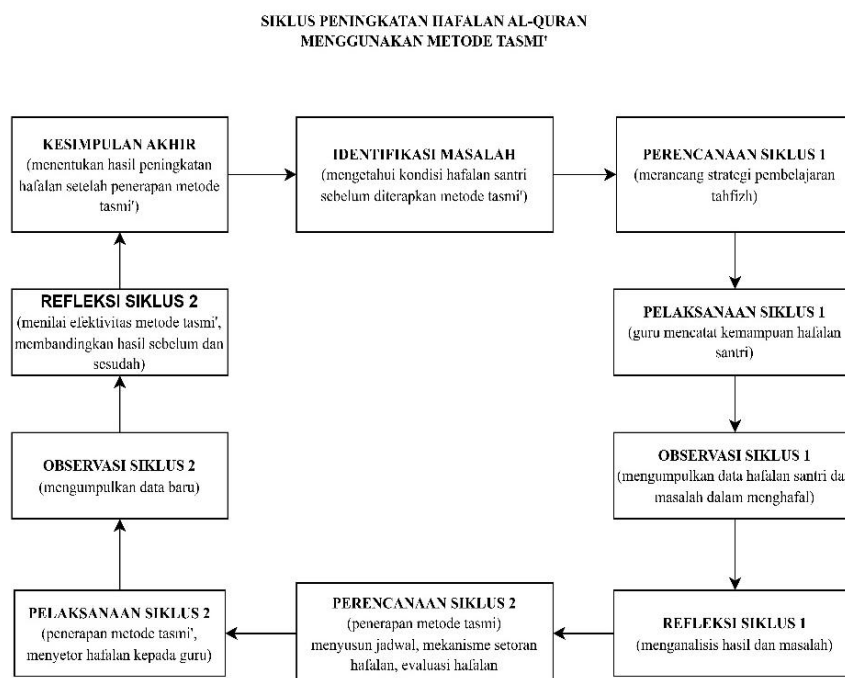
SIKLUS PENINGKATAN HAFALAN AL-QURAN
MENGGUNAKAN METODE TASMI'

KESIMPULAN AKHIR
(menentukan hasil peningkatan hafalan setelah penerapan metode tasmi')

IDENTIFIKASI MASALAH
(mengetahui kondisi hafalan santri sebelum diterapkan metode tasmi')

PERENCANAAN SIKLUS 1
(merancang strategi pembelajaran tahfizh)

REFLEKSI SIKLUS 2
(menilai efektivitas metode tasmi', membandingkan hasil sebelum dan sesudah)

PELAKSANAAN SIKLUS 1
(guru mencatat kemampuan hafalan santri)

OBSERVASI SIKLUS 2
(mengumpulkan data baru)

OBSERVASI SIKLUS 1
(mengumpulkan data hafalan santri da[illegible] masalah dalam menghafal)

PELAKSANAAN SIKLUS 2
(penerapan metode tasmi', menyetor hafalan kepada guru)

PERENCANAAN SIKLUS 2
(penerapan metode tasmi)
menyusun jadwal, mekanisme setoran hafalan, evaluasi hafalan

REFLEKSI SIKLUS 1
(menganalisis hasil dan masalah)